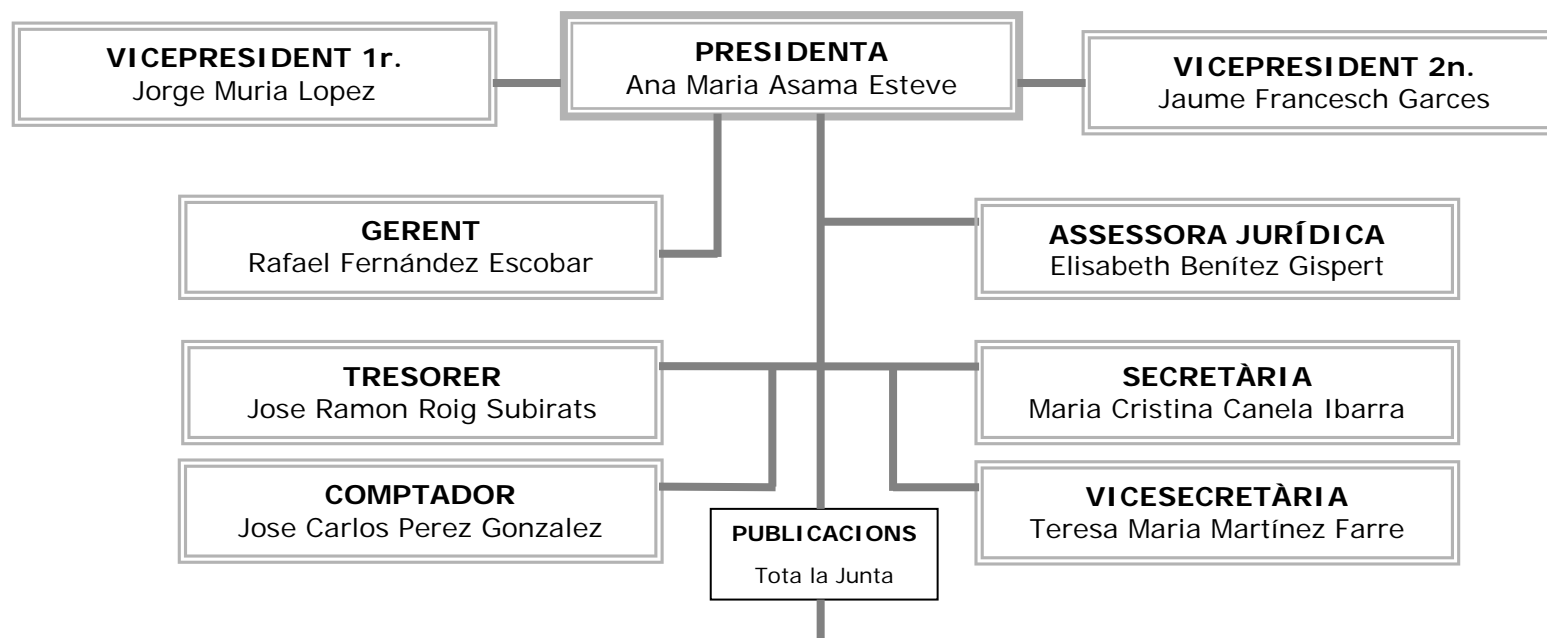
VICEPRESIDENT 1r.
Jorge Muria Lopez

PRESIDENTA
Ana Maria Asama Esteve

VICEPRESIDENT 2n.
Jaume Francesch Garces

GERENT
Rafael Fernández Escobar

ASSESSORA JURÍDICA
Elisabeth Benítez Gispert

TRESORER
Jose Ramon Roig Subirats

SECRETÀRIA
Maria Cristina Canela Ibarra

COMPTADOR
Jose Carlos Perez Gonzalez

PUBLICACIONS
Tota la Junta

VICESECRETÀRIA
Teresa Maria Martínez Farre